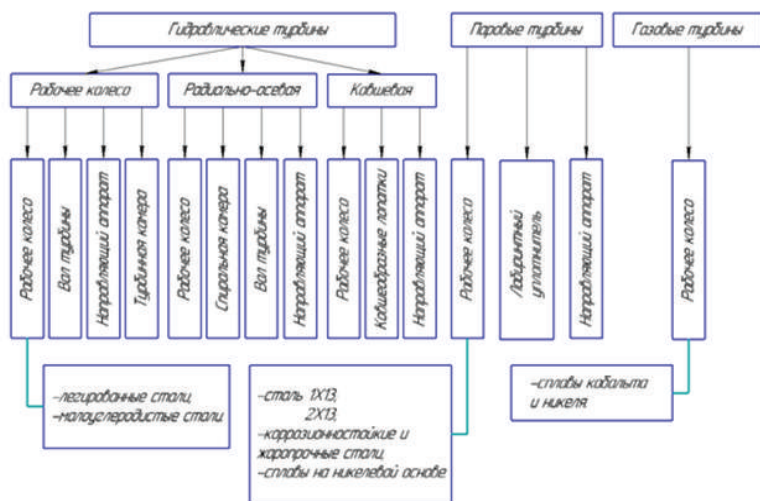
Гидравлические турбины

Паровые турбины

Газовые турбины

Рабочее колесо

Радиально-осевая

Ковшевая

Рабочее колесо

Вал турбины

Направляющий аппарат

Турбинная камера

Рабочее колесо

Спиральная камера

Вал турбины

Направляющий аппарат

Рабочее колесо

Ковшеобразные лопатки

Направляющий аппарат

Рабочее колесо

Лабиринтный уплотнитель

Направляющий аппарат

Рабочее колесо

-легированные стали,
-малоуглеродистые стали

-сталь 1Х13,
2Х13,
-коррозионностойкие и жаропрочные стали,
-сплавы на никелевой основе

-сплавы кобальта и никеля.